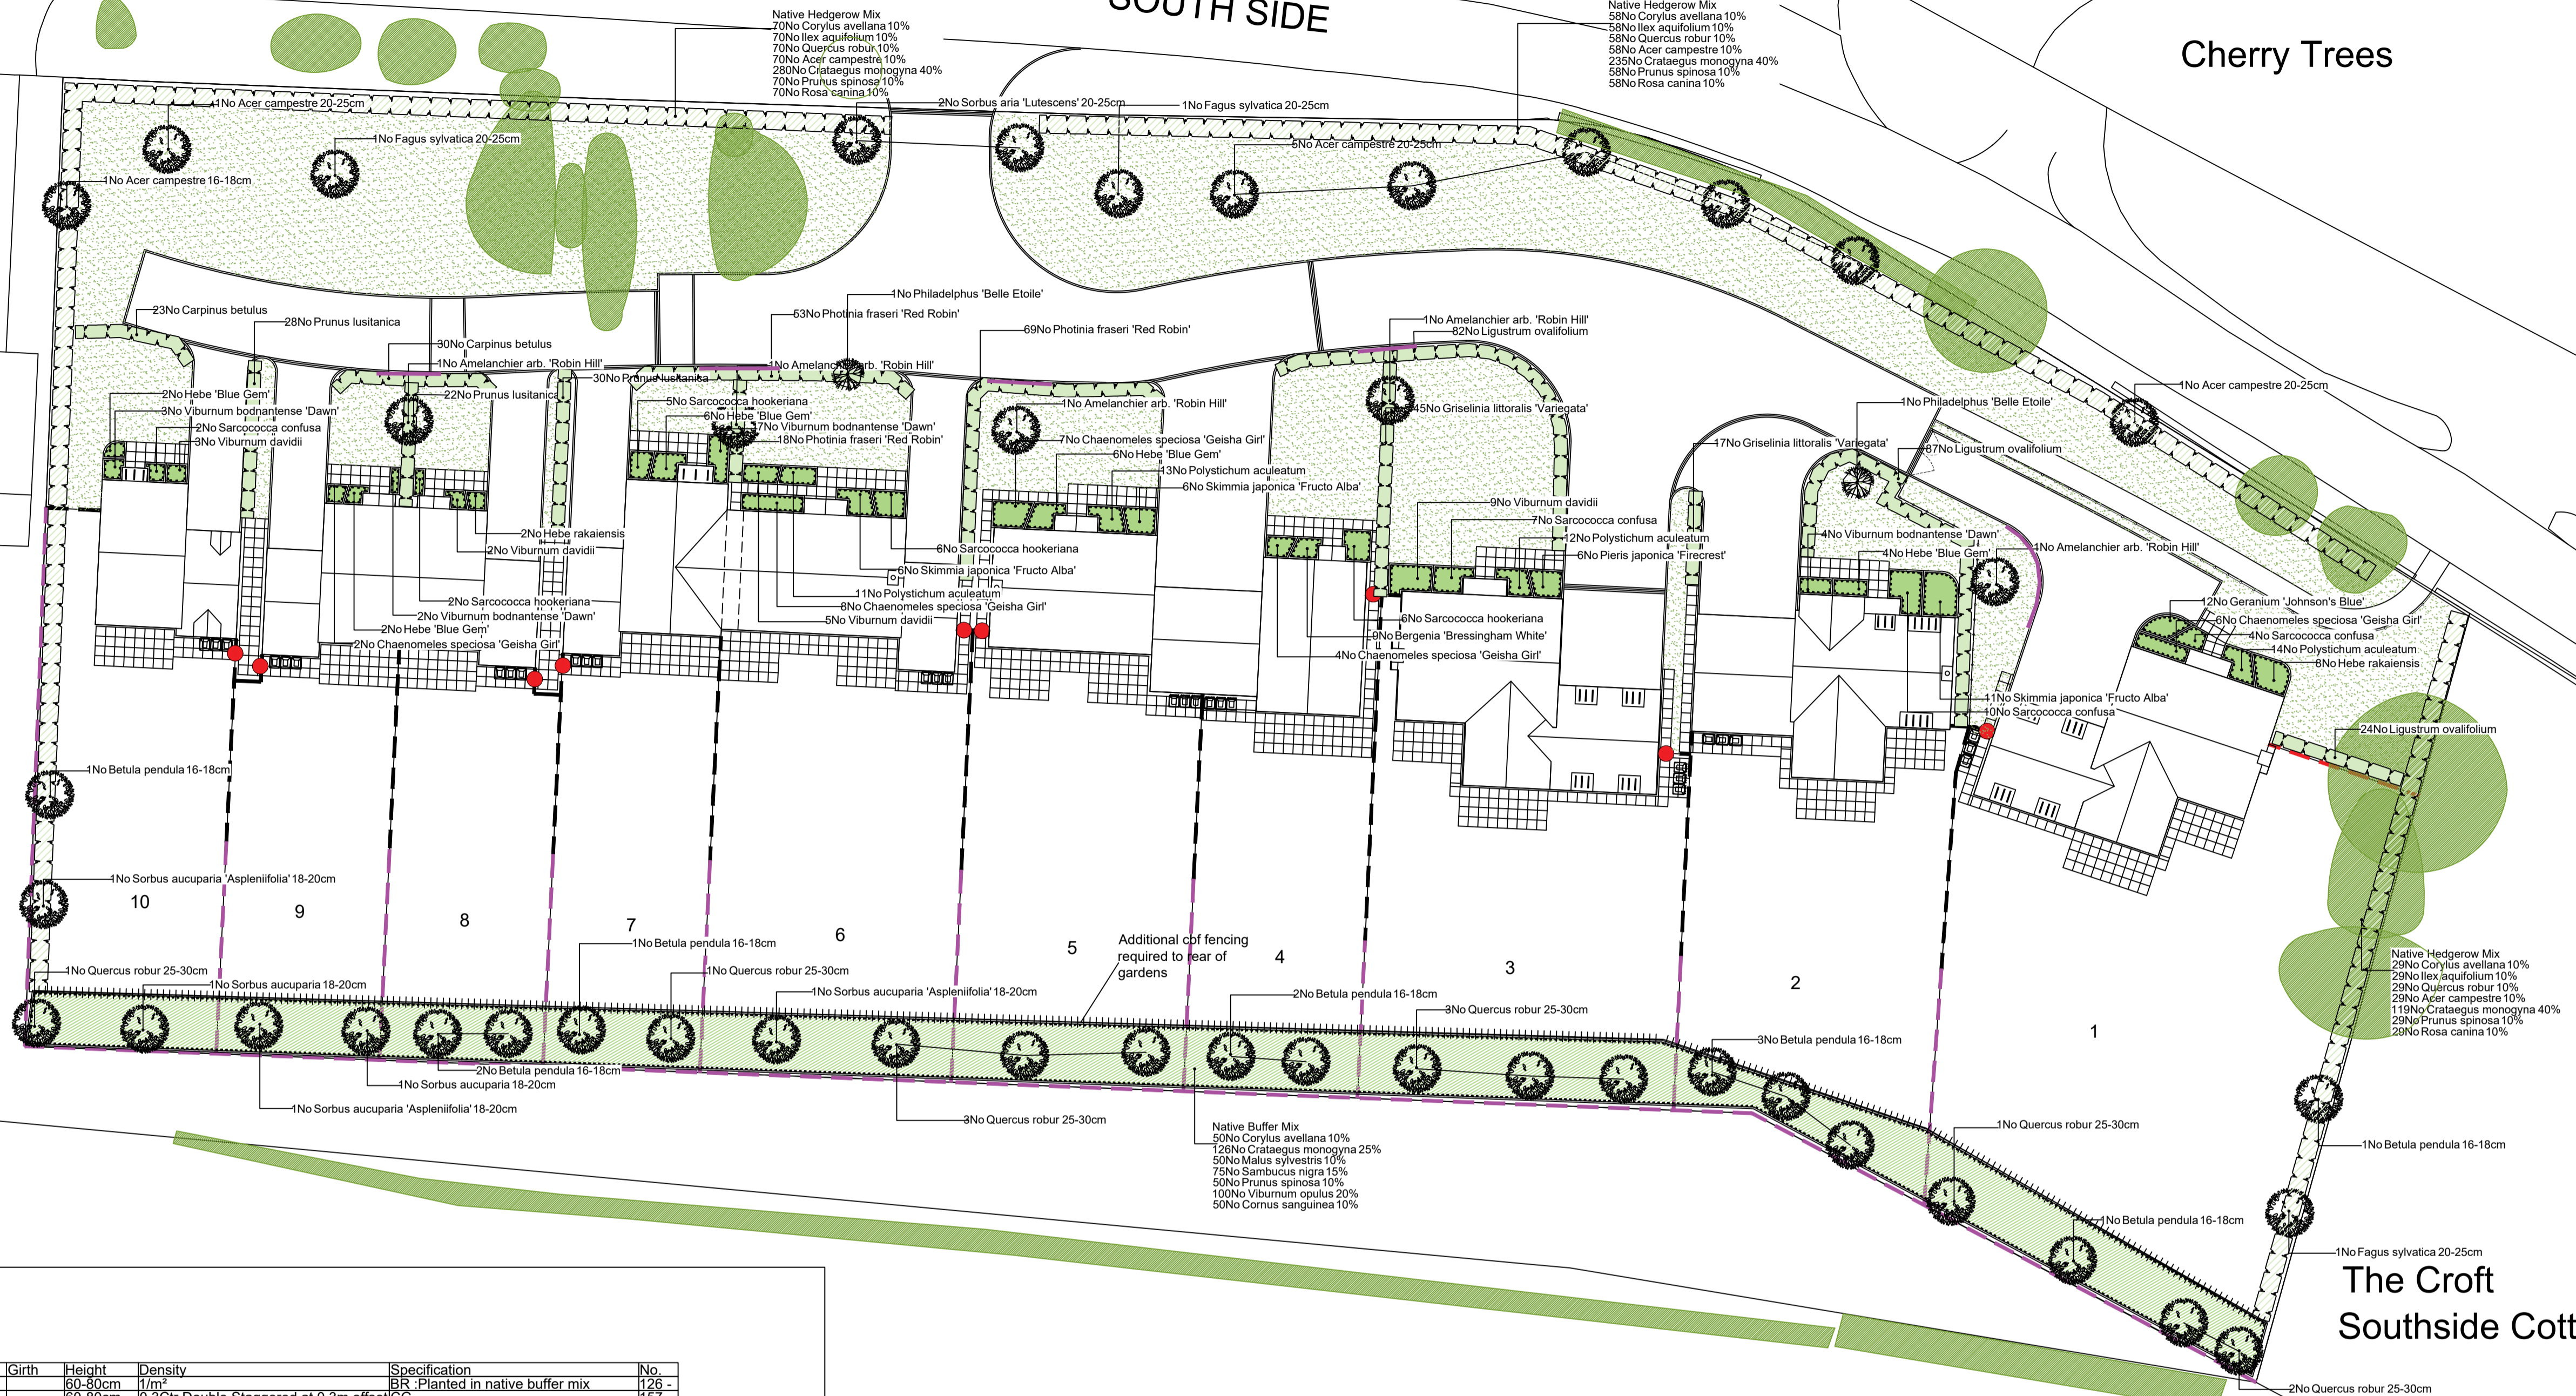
SOUTH SIDE

Cherry Trees

Native Hedgerow Mix
70No Corylus avellana 10%
70No Ilex aquifolium 10%
70No Quercus robur 10%
70No Acer campestre 10%
280No Crataegus monogyna 40%
70No Prunus spinosa 10%
70No Rosa canina 10%

Native Hedgerow Mix
58No Corylus avellana 10%
58No Ilex aquifolium 10%
58No Quercus robur 10%
58No Acer campestre 10%
235No Crataegus monogyna 40%
58No Prunus spinosa 10%
58No Rosa canina 10%

1No Acer campestre 20-25cm
2No Sorbus aria 'Lutescens' 20-25cm
1No Fagus sylvatica 20-25cm
1No Fagus sylvatica 20-25cm
6No Acer campestre 20-25cm
1No Acer campestre 16-18cm
1No Philadelphus 'Belle Etoile'
63No Photinia fraseri 'Red Robin'
69No Photinia fraseri 'Red Robin'
23No Carpinus betulus
28No Prunus lusitanica
30No Carpinus betulus
1No Amelanchier arb. 'Robin Hill'
30No Prunus lusitanica
1No Amelanchier arb. 'Robin Hill'
22No Prunus lusitanica
2No Hebe 'Blue Gem'
3No Viburnum bodnantense 'Dawn'
2No Sarcococca confusa
3No Viburnum davidii
5No Sarcococca hookeriana
6No Hebe 'Blue Gem'
7No Viburnum bodnantense 'Dawn'
18No Photinia fraseri 'Red Robin'
1No Amelanchier arb. 'Robin Hill'
7No Chaenomeles speciosa 'Geisha Girl'
6No Hebe 'Blue Gem'
13No Polystichum aculeatum
6No Skimmia japonica 'Fructo Alba'
1No Amelanchier arb. 'Robin Hill'
82No Ligustrum ovalifolium
45No Griselinia littoralis 'Variegata'
1No Acer campestre 20-25cm
1No Philadelphus 'Belle Etoile'
47No Griselinia littoralis 'Variegata'
87No Ligustrum ovalifolium
9No Viburnum davidii
7No Sarcococca confusa
12No Polystichum aculeatum
6No Pieris japonica 'Firecrest'
4No Viburnum bodnantense 'Dawn'
4No Hebe 'Blue Gem'
1No Amelanchier arb. 'Robin Hill'
2No Hebe rakaiensis
2No Viburnum davidii
6No Sarcococca hookeriana
6No Skimmia japonica 'Fructo Alba'
11No Polystichum aculeatum
8No Chaenomeles speciosa 'Geisha Girl'
5No Viburnum davidii
2No Sarcococca hookeriana
2No Viburnum bodnantense 'Dawn'
2No Hebe 'Blue Gem'
2No Chaenomeles speciosa 'Geisha Girl'
6No Sarcococca hookeriana
6No Bergenia 'Bressingham White'
4No Chaenomeles speciosa 'Geisha Girl'
12No Geranium 'Johnson's Blue'
6No Chaenomeles speciosa 'Geisha Girl'
4No Sarcococca confusa
14No Polystichum aculeatum
6No Hebe rakaiensis
11No Skimmia japonica 'Fructo Alba'
10No Sarcococca confusa
24No Ligustrum ovalifolium
1No Betula pendula 16-18cm
1No Sorbus aucuparia 'Aspleniifolia' 18-20cm
10
9
8
7
6
5
4
3
2
1
Additional cbf fencing required to rear of gardens
1No Betula pendula 16-18cm
1No Quercus robur 25-30cm
1No Quercus robur 25-30cm
1No Sorbus aucuparia 18-20cm
1No Sorbus aucuparia 'Aspleniifolia' 18-20cm
2No Betula pendula 16-18cm
3No Quercus robur 25-30cm
3No Betula pendula 16-18cm
2No Betula pendula 16-18cm
1No Sorbus aucuparia 18-20cm
1No Sorbus aucuparia 'Aspleniifolia' 18-20cm
3No Quercus robur 25-30cm
Native Buffer Mix
50No Corylus avellana 10%
126No Crataegus monogyna 25%
50No Malus sylvestris 10%
75No Sambucus nigra 15%
50No Prunus spinosa 10%
100No Viburnum opulus 20%
50No Cornus sanguinea 10%
1No Quercus robur 25-30cm
1No Betula pendula 16-18cm
1No Betula pendula 16-18cm
1No Fagus sylvatica 20-25cm
2No Quercus robur 25-30cm
Native Hedgerow Mix
29No Corylus avellana 10%
29No Ilex aquifolium 10%
29No Quercus robur 10%
29No Acer campestre 10%
119No Crataegus monogyna 40%
29No Prunus spinosa 10%
29No Rosa canina 10%

The Croft
Southside Cott

| Girth | Height | Density | Specification | No. |
|---|---|---|---|---|
| | 60-80cm | 1/m² | BR :Planted in native buffer mix | 126 - |
| | 60-80cm | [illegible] | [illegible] | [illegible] |